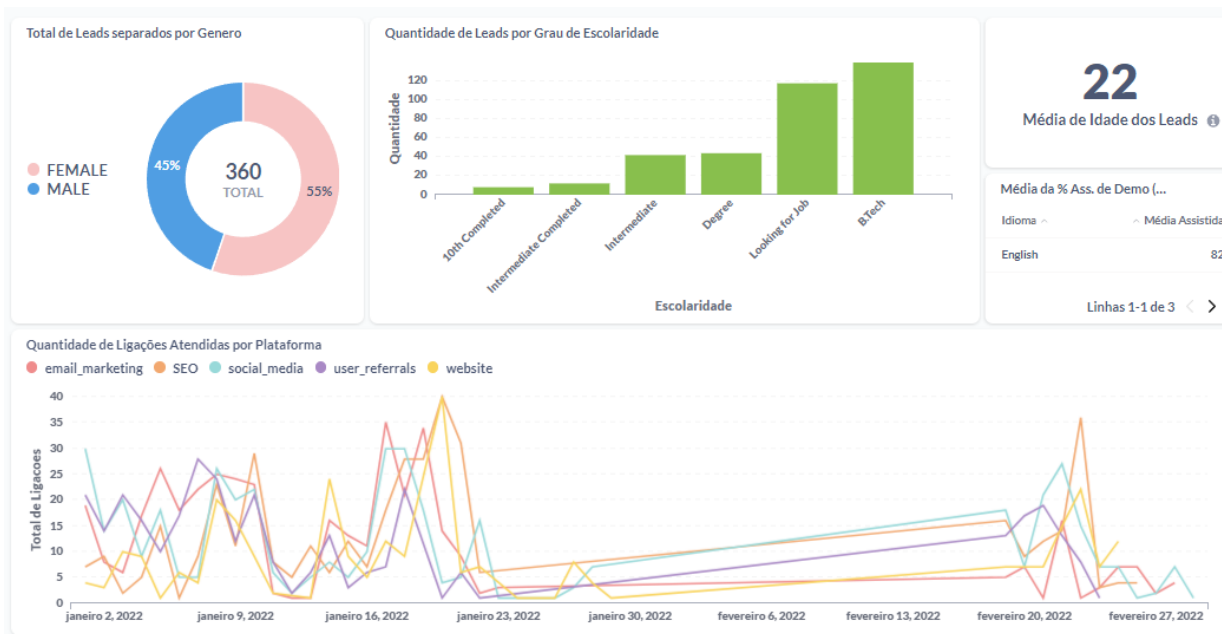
Total de Leads separados por Genero

FEMALE
MALE

45%
360
TOTAL
55%

Quantidade de Leads por Grau de Escolaridade

| Quantidade |
|---|
| 120 |
| 100 |
| 80 |
| 60 |
| 40 |
| 20 |
| 0 |

10th Completed
Intermediate Completed
Intermediate
Degree
Looking for Job
B.Tech

Escolaridade

22
Média de Idade dos Leads

Média da % Ass. de Demo (...

| Idioma | Média Assistida |
|---|---|
| English | 82 |

Linhas 1-1 de 3

Quantidade de Ligações Atendidas por Plataforma

email_marketing
SEO
social_media
user_referrals
website

Total de Ligacoes

40
35
30
25
20
15
10
5
0

janeiro 2, 2022
janeiro 9, 2022
janeiro 16, 2022
janeiro 23, 2022
janeiro 30, 2022
fevereiro 6, 2022
fevereiro 13, 2022
fevereiro 20, 2022
fevereiro 27, 2022